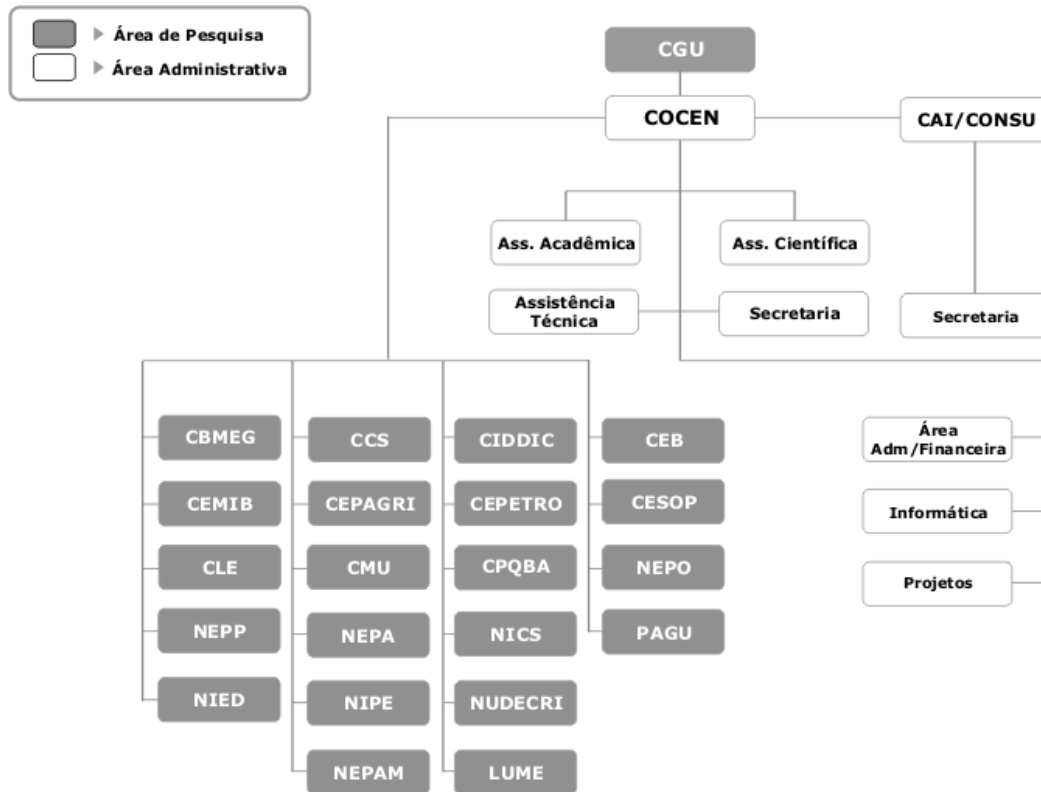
Área de Pesquisa
Área Administrativa

CGU
COCEN
CAI/CONSU

Ass. Acadêmica
Ass. Científica
Assistência Técnica
Secretaria
Secretaria

CBMEG
CEMIB
CLE
NEPP
NIED

CCS
CEPAGRI
CMU
NEPA
NIPE
NEPAM

CIDDIC
CEPETRO
CPQBA
NICS
NUDECRI
LUME

CEB
CESOP
NEPO
PAGU

Área Adm/Financeira
Informática
Projetos